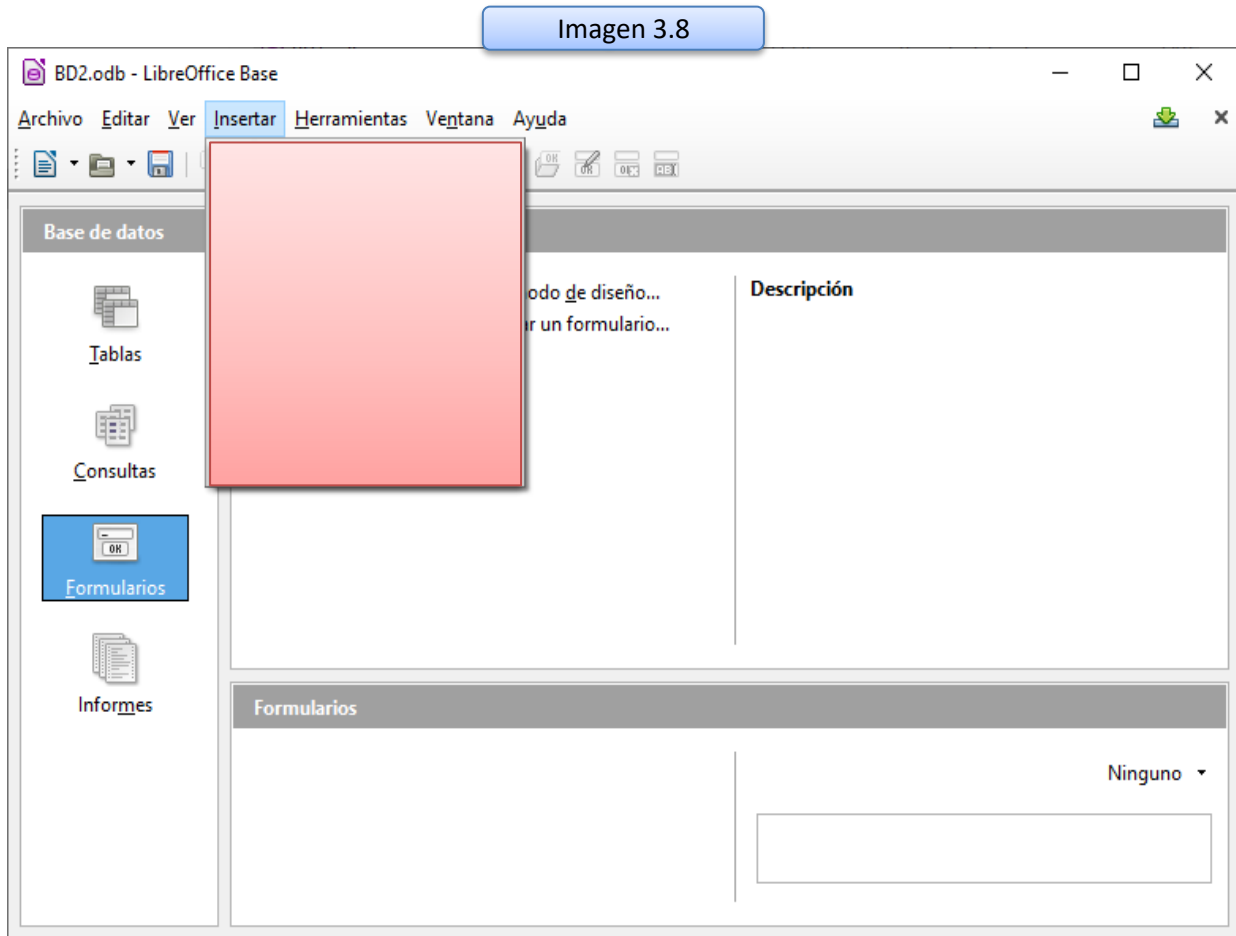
Imagen 3.8

BD2.odb - LibreOffice Base

Archivo Editar Ver Insertar Herramientas Ventana Ayuda

Base de datos

Tablas

Consultas

Formularios

Informes

odo de diseño...

r un formulario...

Descripción

Formularios

Ninguno